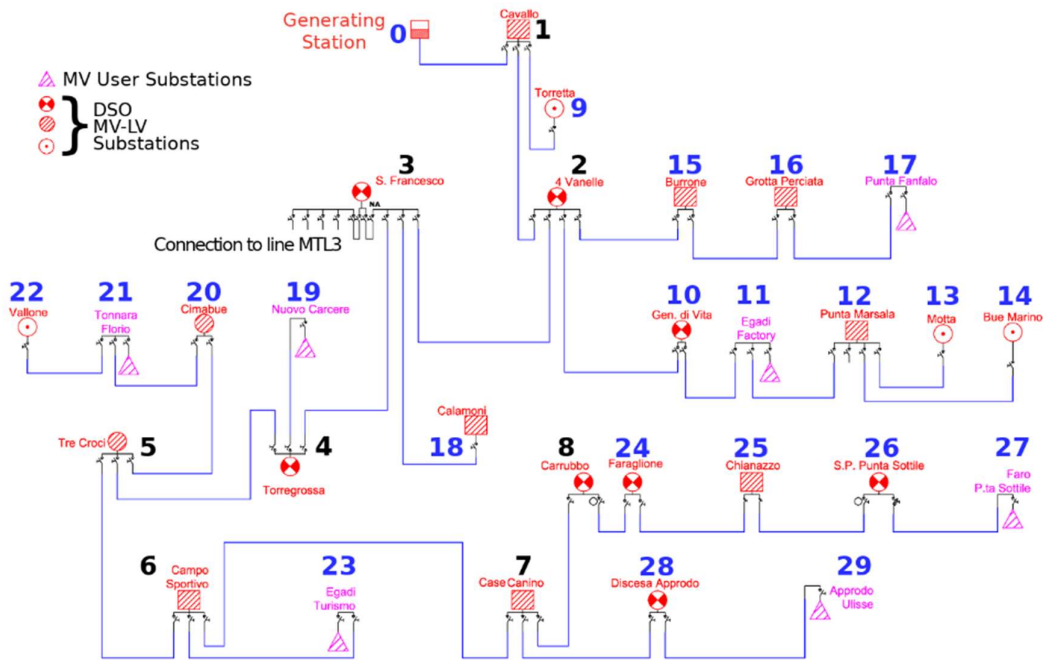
Generating Station 0

Cavallo 1

MV User Substations

DSO MV-LV Substations

Torretta 9

3 S. Francesco

NA

Connection to line MTL3

2 4 Vanelle

15 Burrone

16 Grotta Perciata

17 Punta Fanfalo

22 Vallone

21 Tonnara Florio

20 Cimabue

19 Nuovo Carcere

10 Gen. di Vita

11 Egadi Factory

12 Punta Marsala

13 Motta

14 Bue Marino

Tre Croci 5

4 Torregrossa

Calamoni 18

8 Carrubbo

24 Faraglione

25 Chianazzo

26 S.P. Punta Sottile

27 Faro P.ta Sottile

6 Campo Sportivo

23 Egadi Turismo

7 Case Canino

28 Discesa Approdo

29 Approdo Ulisse